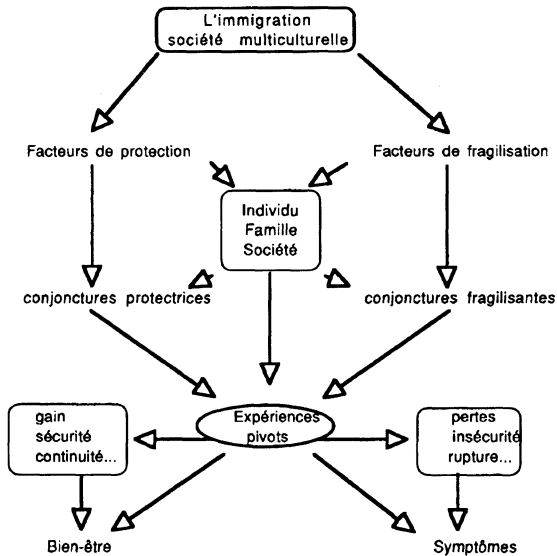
L'immigration
société multiculturelle

Facteurs de protection

Facteurs de fragilisation

Individu
Famille
Société

conjonctures protectrices

conjonctures fragilisantes

gain
sécurité
continuité...

Expériences
pivots

pertes
insécurité
rupture...

Bien-être

Symptômes